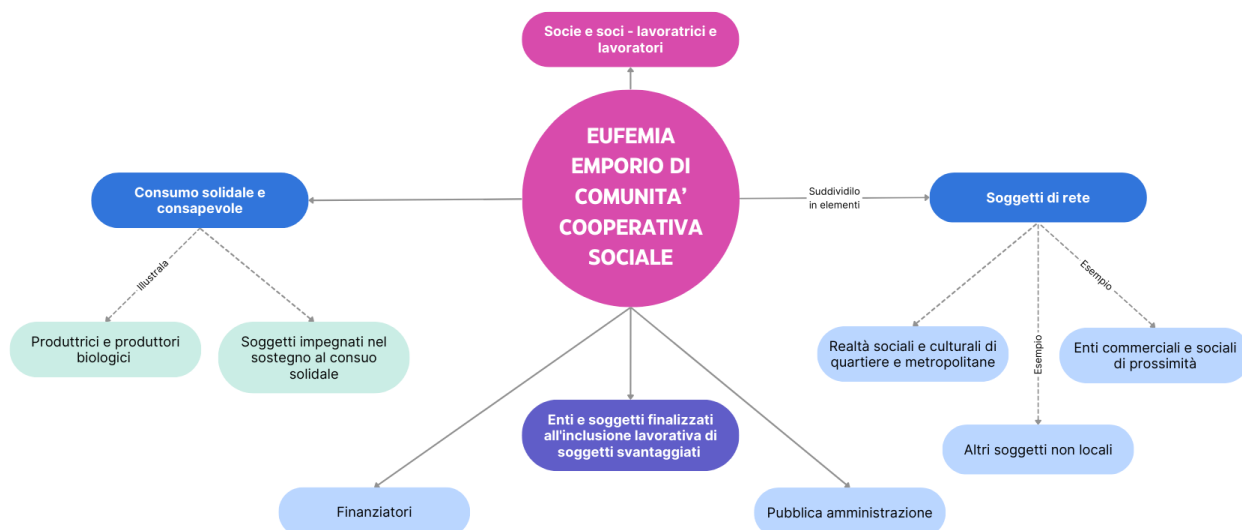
Socie e soci - lavoratrici e lavoratori

EUFEMIA EMPORIO DI COMUNITA' COOPERATIVA SOCIALE

Consumo solidale e consapevole

Illustrala

Produttrici e produttori biologici

Soggetti impegnati nel sostegno al consuo solidale

Suddividilo in elementi

Soggetti di rete

Esempio

Realtà sociali e culturali di quartiere e metropolitane

Esempio

Enti commerciali e sociali di prossimità

Altri soggetti non locali

Enti e soggetti finalizzati all'inclusione lavorativa di soggetti svantaggiati

Finanziatori

Pubblica amministrazione